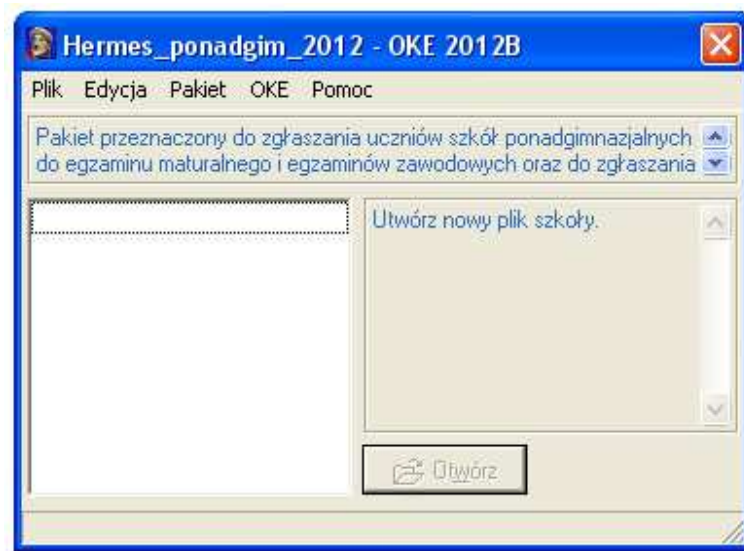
Hermes_ponadgim_2012 - OKE 2012B

Plik Edycja Pakiet OKE Pomoc

Pakiet przeznaczony do zgłaszania uczniów szkół ponadgimnazjalnych do egzaminu maturalnego i egzaminów zawodowych oraz do zgłaszania

Utwórz nowy plik szkoły.

Otwórz